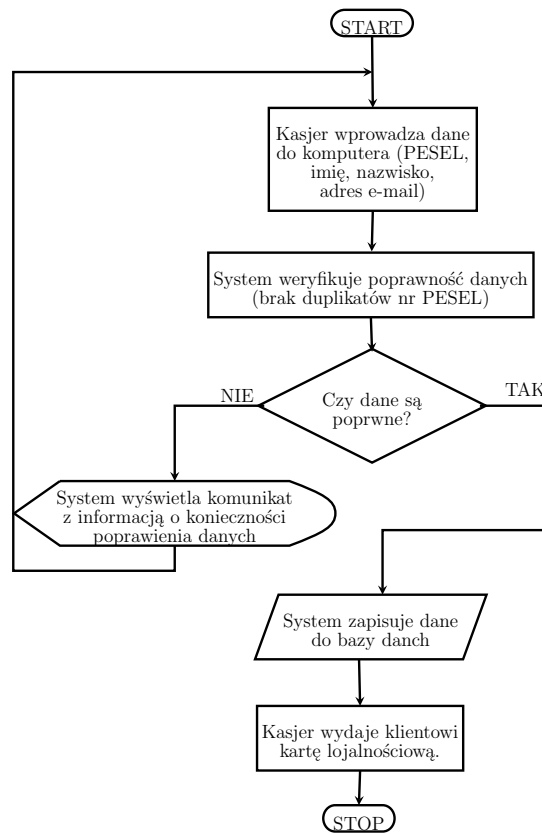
START

Kasjer wprowadza dane do komputera (PESEL, imię, nazwisko, adres e-mail)

System weryfikuje poprawność danych (brak duplikatów nr PESEL)

NIE

Czy dane są poprwne?

TAK

System wyświetla komunikat z informacją o konieczności poprawienia danych

System zapisuje dane do bazy danch

Kasjer wydaje klientowi kartę lojalnościową.

STOP